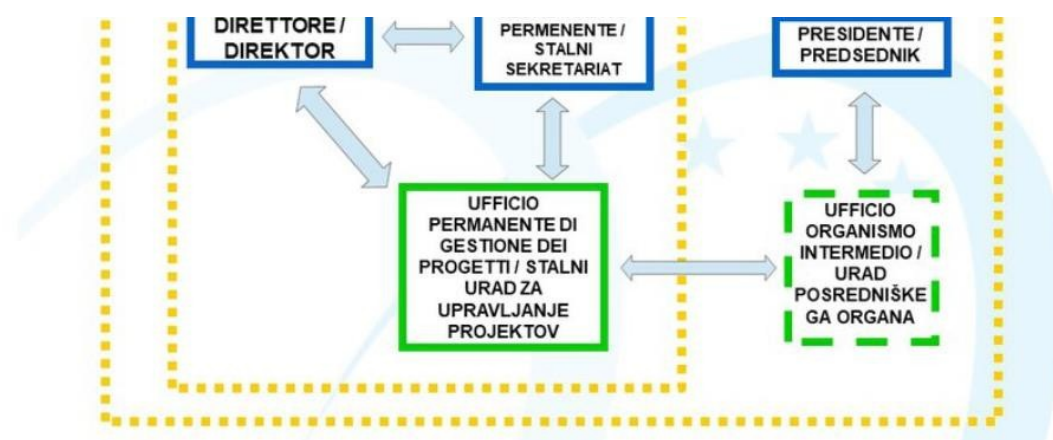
DIRETTORE / DIREKTOR

PERMENENTE / STALNI SEKRETARIAT

PRESIDENTE / PREDSEDNIK

UFFICIO PERMANENTE DI GESTIONE DEI PROGETTI / STALNI URAD ZA UPRAVLJANJE PROJEKTOV

UFFICIO ORGANISMO INTERMEDIO / URAD POSREDNIŠKE GA ORGANA